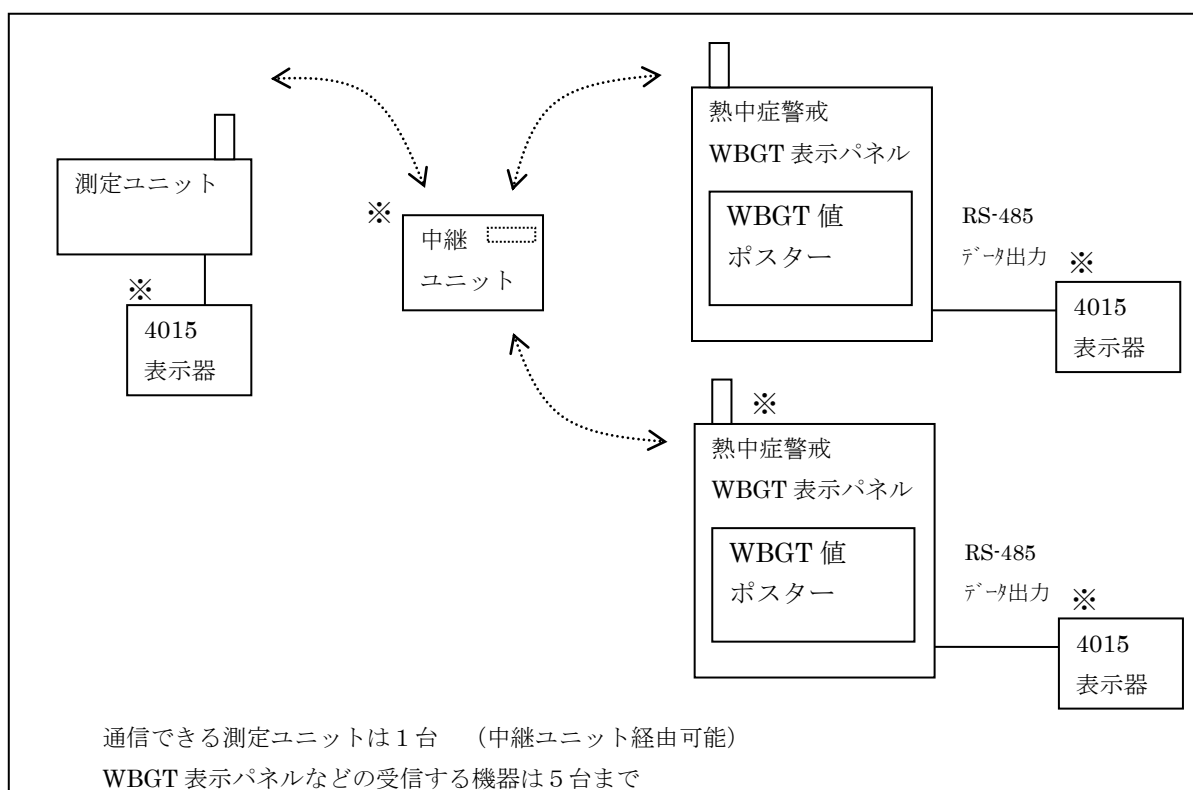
測定ユニット

※

4015
表示器

※

中継
ユニット

熱中症警戒
WBGT 表示パネル

WBGT 値
ポスター

RS-485
ﾃﾞｰﾀ出力

※

4015
表示器

※

熱中症警戒
WBGT 表示パネル

WBGT 値
ポスター

RS-485
ﾃﾞｰﾀ出力

※

4015
表示器

通信できる測定ユニットは１台　（中継ユニット経由可能）
WBGT 表示パネルなどの受信する機器は５台まで